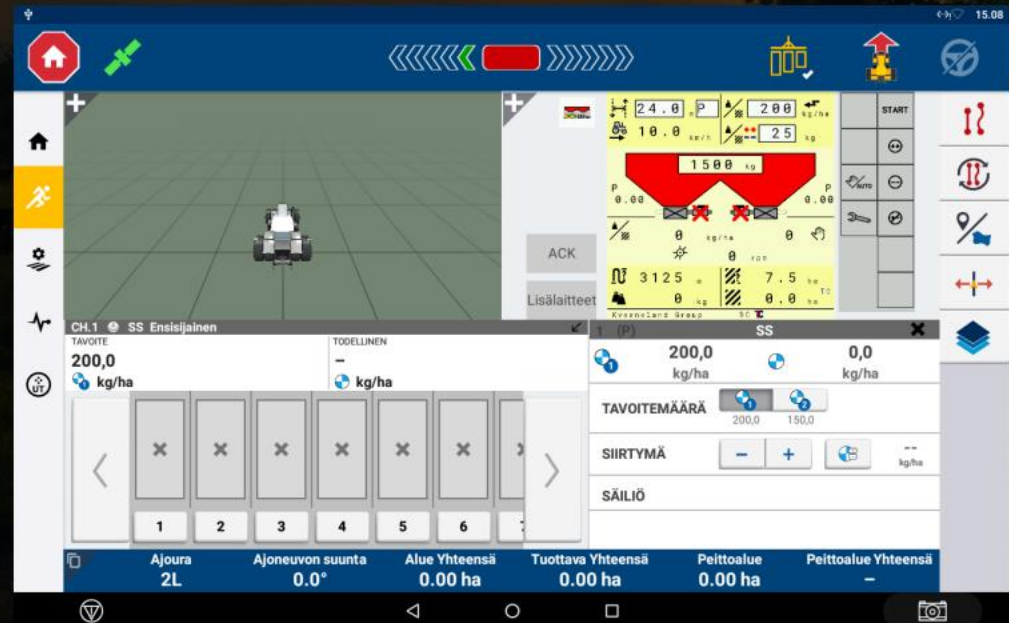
15.08

24.0 P 200 kg/ha
10.0 km/h 25 kg
1500 kg
P 0.00
P 0.00
0 kg/ha 0
0 rpm
3125 m 7.5 ha
0 kg 0.0 ha
Kverneland Group
START
AUTO

ACK
Lisälaitteet

CH.1 SS Ensisijainen
TAVOITE
200,0
kg/ha
TODELLINEN
–
kg/ha

1 2 3 4 5 6

1 (P) SS
200,0 kg/ha
0,0 kg/ha
TAVOITEMÄÄRÄ
200,0 150,0
SIIRTYMÄ
– +
--
kg/ha
SÄILIÖ

Ajoura 2L
Ajoneuvon suunta 0.0°
Alue Yhteensä 0.00 ha
Tuottava Yhteensä 0.00 ha
Peittoalue 0.00 ha
Peittoalue Yhteensä –